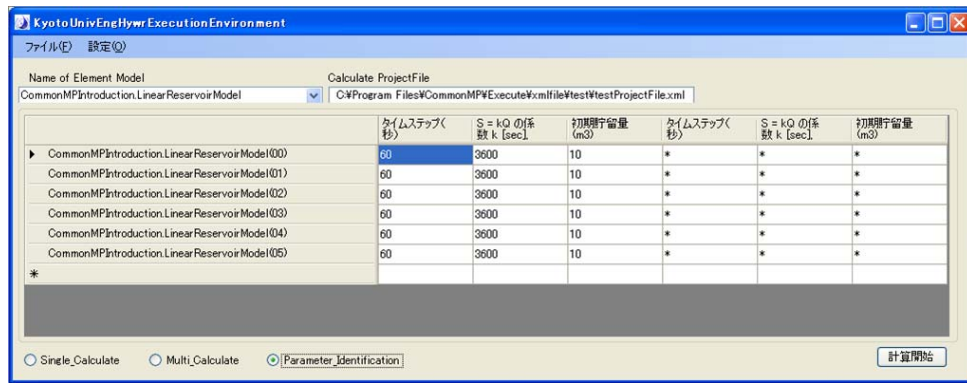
KyotoUnivEngHywrExecutionEnvironment

ファイル(F) 設定(O)

Name of Element Model
CommonMPIntroduction.LinearReservoirModel

Calculate ProjectFile
C:¥Program Files¥CommonMP¥Execute¥xmlfile¥test¥testProjectFile.xml

| | タイムステップ(秒) | S = kQ の係数 k [sec]. | 初期貯留量(m3) | タイムステップ(秒) | S = kQ の係数 k [sec]. | 初期貯留量(m3) |
|---|---|---|---|---|---|---|
| ▶ CommonMPIntroduction.LinearReservoirModel(00) | 60 | 3600 | 10 | * | * | * |
| CommonMPIntroduction.LinearReservoirModel(01) | 60 | 3600 | 10 | * | * | * |
| CommonMPIntroduction.LinearReservoirModel(02) | 60 | 3600 | 10 | * | * | * |
| CommonMPIntroduction.LinearReservoirModel(03) | 60 | 3600 | 10 | * | * | * |
| CommonMPIntroduction.LinearReservoirModel(04) | 60 | 3600 | 10 | * | * | * |
| CommonMPIntroduction.LinearReservoirModel(05) | 60 | 3600 | 10 | * | * | * |
| * | | | | | | |

Single_Calculate  Multi_Calculate  Parameter_Identification

計算開始